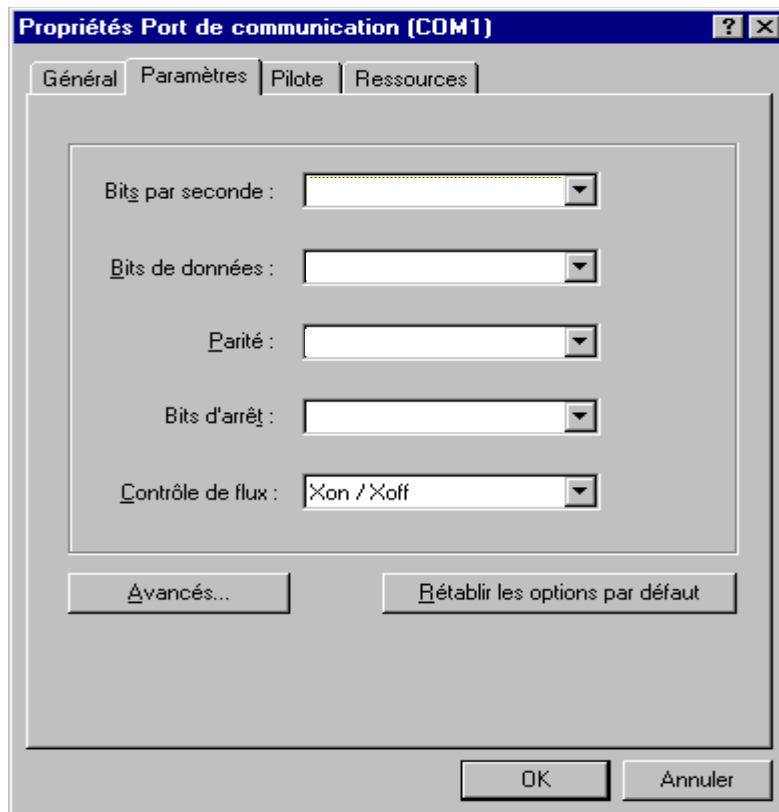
Propriétés Port de communication (COM1)

?

X

Général

Paramètres

Pilote

Ressources

Bits par seconde :

Bits de données :

Parité :

Bits d'arrêt :

Contrôle de flux :

Xon / Xoff

Avancés...

Rétablir les options par défaut

OK

Annuler